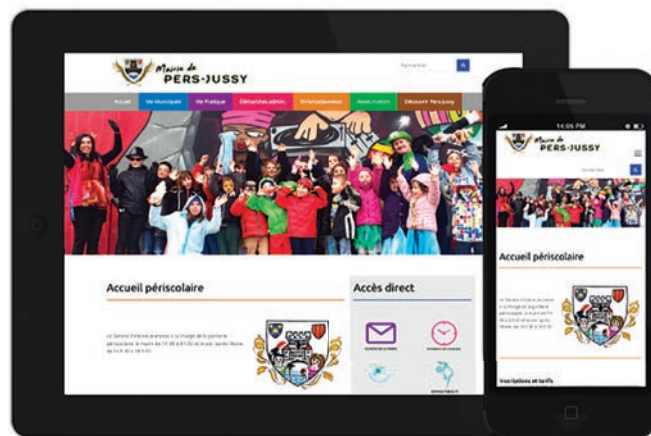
Mairie de
PERS-JUSSY

Rechercher

Accueil
Vie Municipale
Vie Pratique
Démarches admin.
Enfance/Jeunesse
Associations
Découvrir Pers-Jussy

Accueil périscolaire

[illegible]

Accès direct

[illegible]
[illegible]
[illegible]

14:06 PM

Mairie de
PERS-JUSSY

Accueil périscolaire

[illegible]

Inscriptions et tarifs